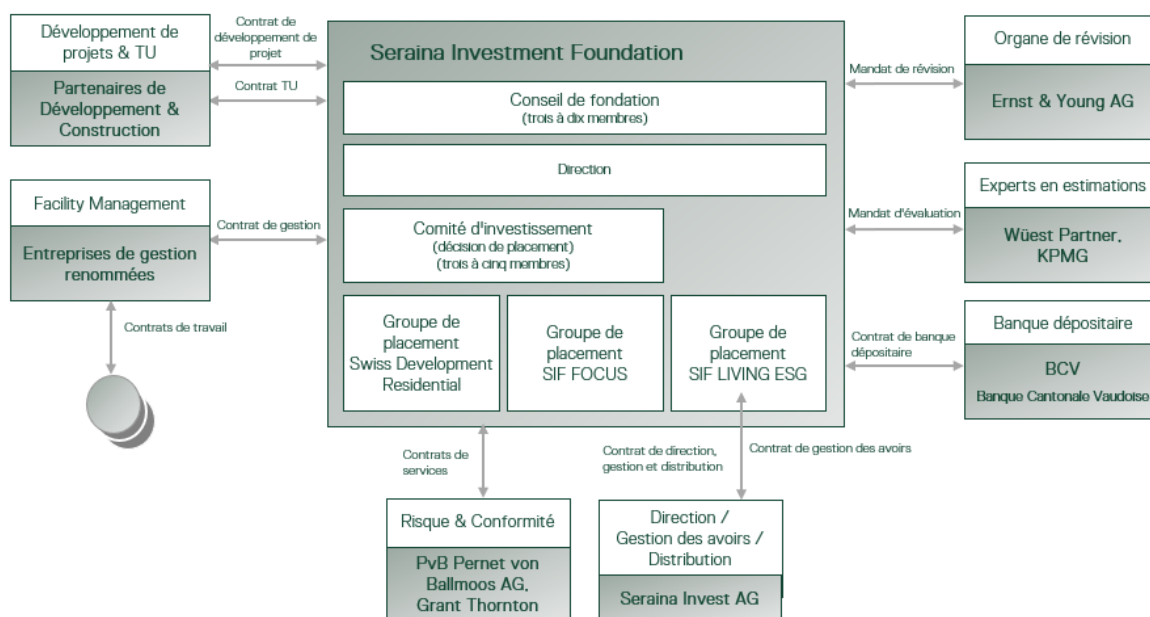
Développement de projets & TU

Partenaires de Développement & Construction

Contrat de développement de projet

Contrat TU

Facility Management

Entreprises de gestion renommées

Contrat de gestion

Contrats de travail

Seraina Investment Foundation

Conseil de fondation
(trois à dix membres)

Direction

Comité d'investissement
(décision de placement)
(trois à cinq membres)

Groupe de placement Swiss Development Residential

Groupe de placement SIF FOCUS

Groupe de placement SIF LIVING ESG

Organe de révision

Mandat de révision

Ernst & Young AG

Experts en estimations

Mandat d'évaluation

Wüest Partner, KPMG

Banque dépositaire

Contrat de banque dépositaire

BCV
Banque Cantonale Vaudoise

Contrats de services

Risque & Conformité

PvB Pernet von Ballmoos AG, Grant Thornton

Contrat de direction, gestion et distribution

Contrat de gestion des avoirs

Direction / Gestion des avoirs / Distribution

Seraina Invest AG